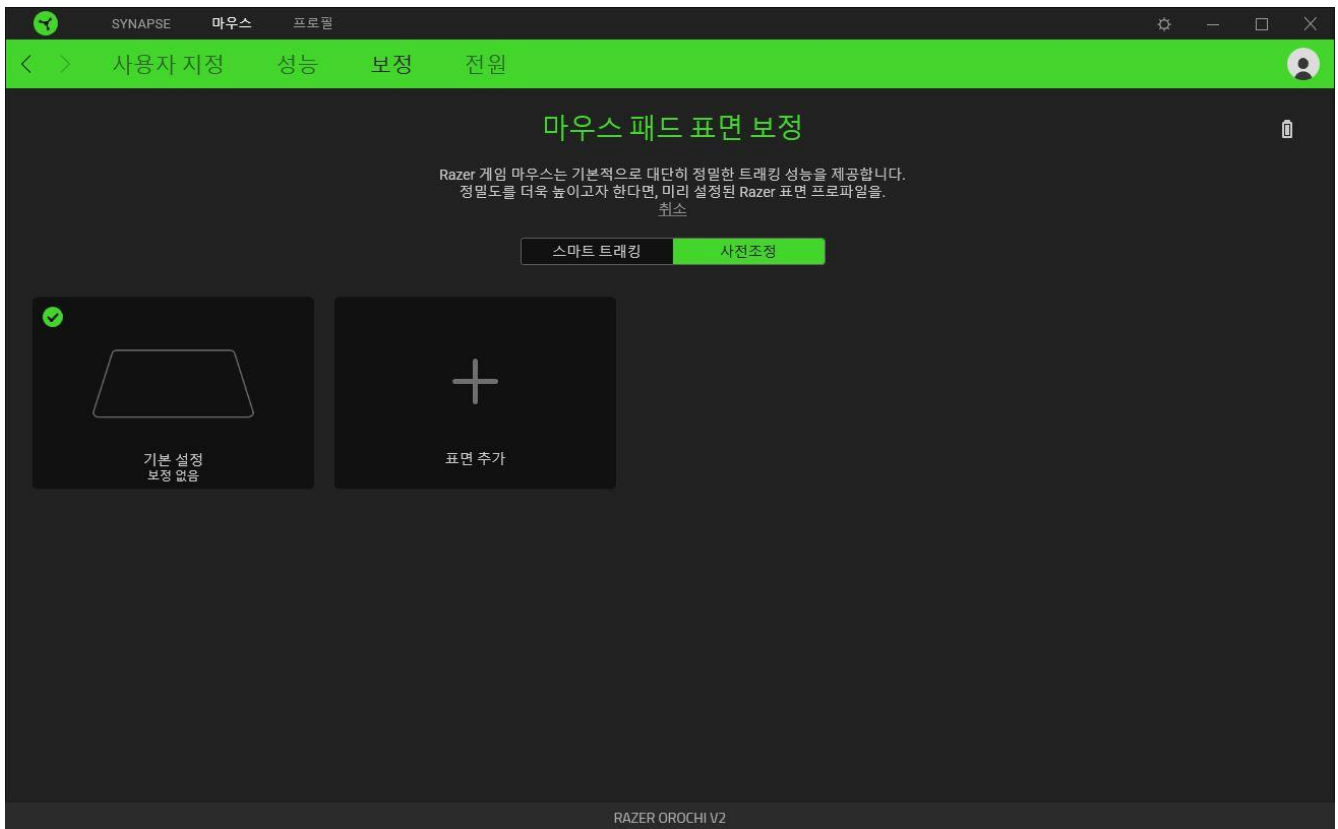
SYNAPSE 마우스 프로필

사용자 지정 성능 보정 전원

마우스 패드 표면 보정

Razer 게임 마우스는 기본적으로 대단히 정밀한 트래킹 성능을 제공합니다. 정밀도를 더욱 높이고자 한다면, 미리 설정된 Razer 표면 프로파일을.
취소

스마트 트래킹 사전조정

기본 설정
보정 없음

표면 추가

RAZER OROCHI V2